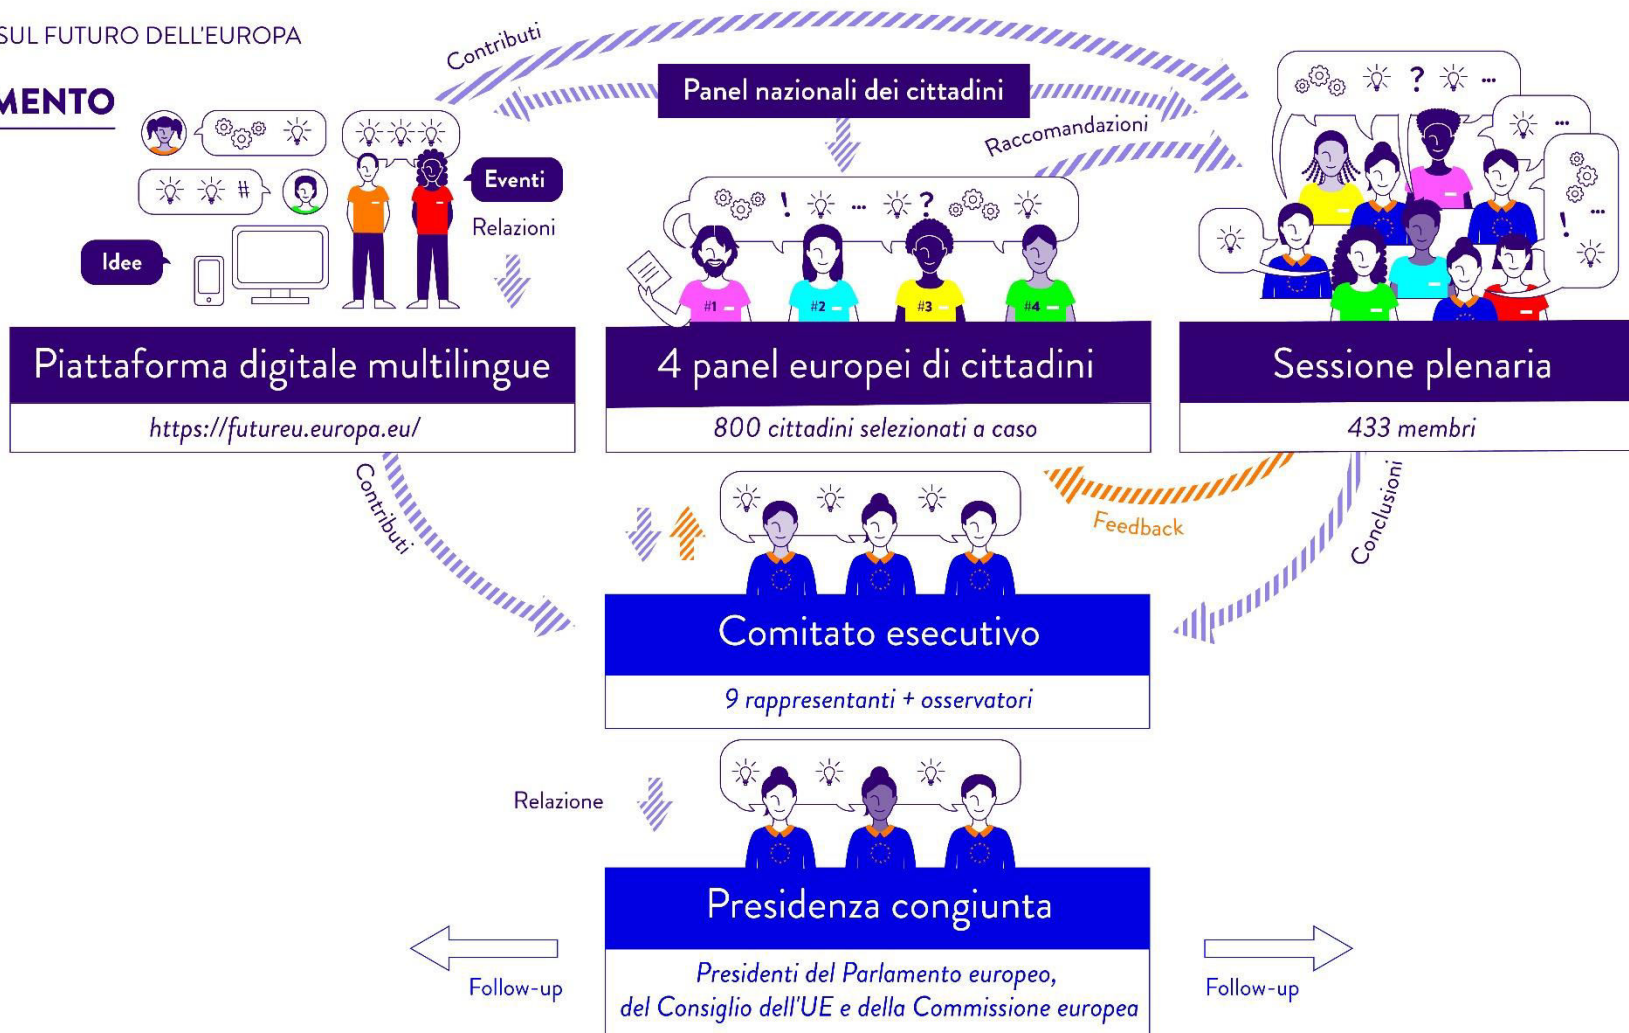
SUL FUTURO DELL'EUROPA

MENTO

Contributi

Panel nazionali dei cittadini

Raccomandazioni

Eventi

Relazioni

Idee

#1 #2 #3 #4

Piattaforma digitale multilingue

https://futureu.europa.eu/

4 panel europei di cittadini

800 cittadini selezionati a caso

Sessione plenaria

433 membri

Contributi

Feedback

Conclusioni

Comitato esecutivo

9 rappresentanti + osservatori

Relazione

Presidenza congiunta

Presidenti del Parlamento europeo, del Consiglio dell'UE e della Commissione europea

Follow-up

Follow-up